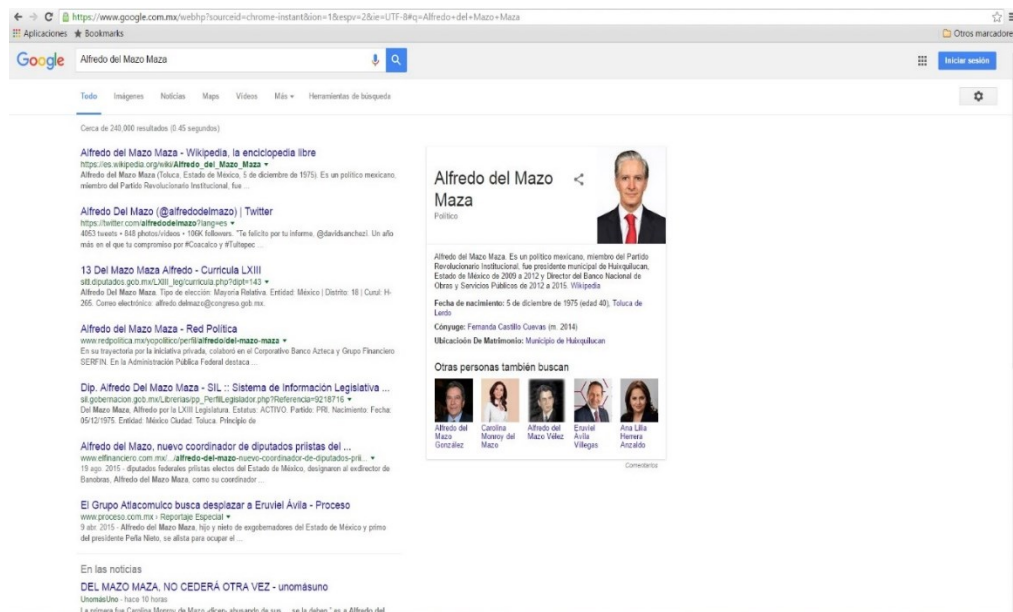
https://www.google.com.mx/webhp?sourceid=chrome-instant&ion=1&espv=2&ie=UTF-8#q=Alfredo+del+Mazo+Maza

Aplicaciones ★ Bookmarks

Otros marcadores

Google

Alfredo del Mazo Maza

Iniciar sesión

Todo Imágenes Noticias Maps Videos Más ▾ Herramientas de búsqueda

Cerca de 240,000 resultados (0.45 segundos)

Alfredo del Mazo Maza - Wikipedia, la enciclopedia libre
https://es.wikipedia.org/wiki/Alfredo_del_Mazo_Maza ▾
Alfredo del Mazo Maza (Toluca, Estado de México, 5 de diciembre de 1975). Es un político mexicano, miembro del Partido Revolucionario Institucional, fue ...

Alfredo Del Mazo (@alfredodelmazo) | Twitter
https://twitter.com/alfredodelmazo?lang=es ▾
4853 tweets • 848 photos/videos • 106K followers. "Te felicito por tu informe, @davidsanchezl. Un año más en el que tu compromiso por #Coacalco y #Tultepec ...

13 Del Mazo Maza Alfredo - Curricula LXIII
sitl.diputados.gob.mx/LXIII_leg/curricula.php?dipt=143 ▾
Alfredo Del Mazo Maza. Tipo de elección: Mayoría Relativa. Entidad: México | Distrito: 18 | Curul: H-265. Correo electrónico: alfredo.delmazo@congreso.gob.mx.

Alfredo del Mazo Maza - Red Política
www.redpolitica.mx/yopolitico/perfil/alfredo/del-mazo-maza ▾
En su trayectoria por la iniciativa privada, colaboró en el Corporativo Banco Azteca y Grupo Financiero SERFIN. En la Administración Pública Federal destaca ...

Dip. Alfredo Del Mazo Maza - SIL :: Sistema de Información Legislativa ...
sil.gobernacion.gob.mx/Librerias/pp_PerfilLegislador.php?Referencia=9218716 ▾
Del Mazo Maza, Alfredo por la LXIII Legislatura, Estatus: ACTIVO. Partido: PRI. Nacimiento: Fecha: 05/12/1975. Entidad: México Ciudad: Toluca. Principio de ...

Alfredo del Mazo, nuevo coordinador de diputados priistas del ...
www.elfinanciero.com.mx/.../alfredo-del-mazo-nuevo-coordinador-de-diputados-pri... ▾
19 ago. 2015 - diputados federales priistas electos del Estado de México, designaron al exdirector de Banobras, Alfredo del Mazo Maza, como su coordinador ...

El Grupo Atlacomulco busca desplazar a Eruviel Ávila - Proceso
www.proceso.com.mx › Reportaje Especial ▾
9 abr. 2015 - Alfredo del Mazo Maza, hijo y nieto de exgobernadores del Estado de México y primo del presidente Peña Nieto, se alista para ocupar el ...

En las noticias

DEL MAZO MAZA, NO CEDERÁ OTRA VEZ - unomásuno
UnomásUno - hace 10 horas
La primera fue Carolina Monroy de Mazo -dicen- abusando de sus ... se la deben," es a Alfredo del

Alfredo del Mazo Maza
Político

Alfredo del Mazo Maza. Es un político mexicano, miembro del Partido Revolucionario Institucional, fue presidente municipal de Huixquilucan, Estado de México de 2009 a 2012 y Director del Banco Nacional de Obras y Servicios Públicos de 2012 a 2015. Wikipedia

Fecha de nacimiento: 5 de diciembre de 1975 (edad 40), Toluca de Lerdo

Cónyuge: Fernanda Castillo Cuevas (m. 2014)

Ubicación De Matrimonio: Municipio de Huixquilucan

Otras personas también buscan

Alfredo del Mazo González
Carolina Monroy del Mazo
Alfredo del Mazo Vélez
Eruviel Ávila Villegas
Ana Lilia Herrera Anzaldo

Comentarios